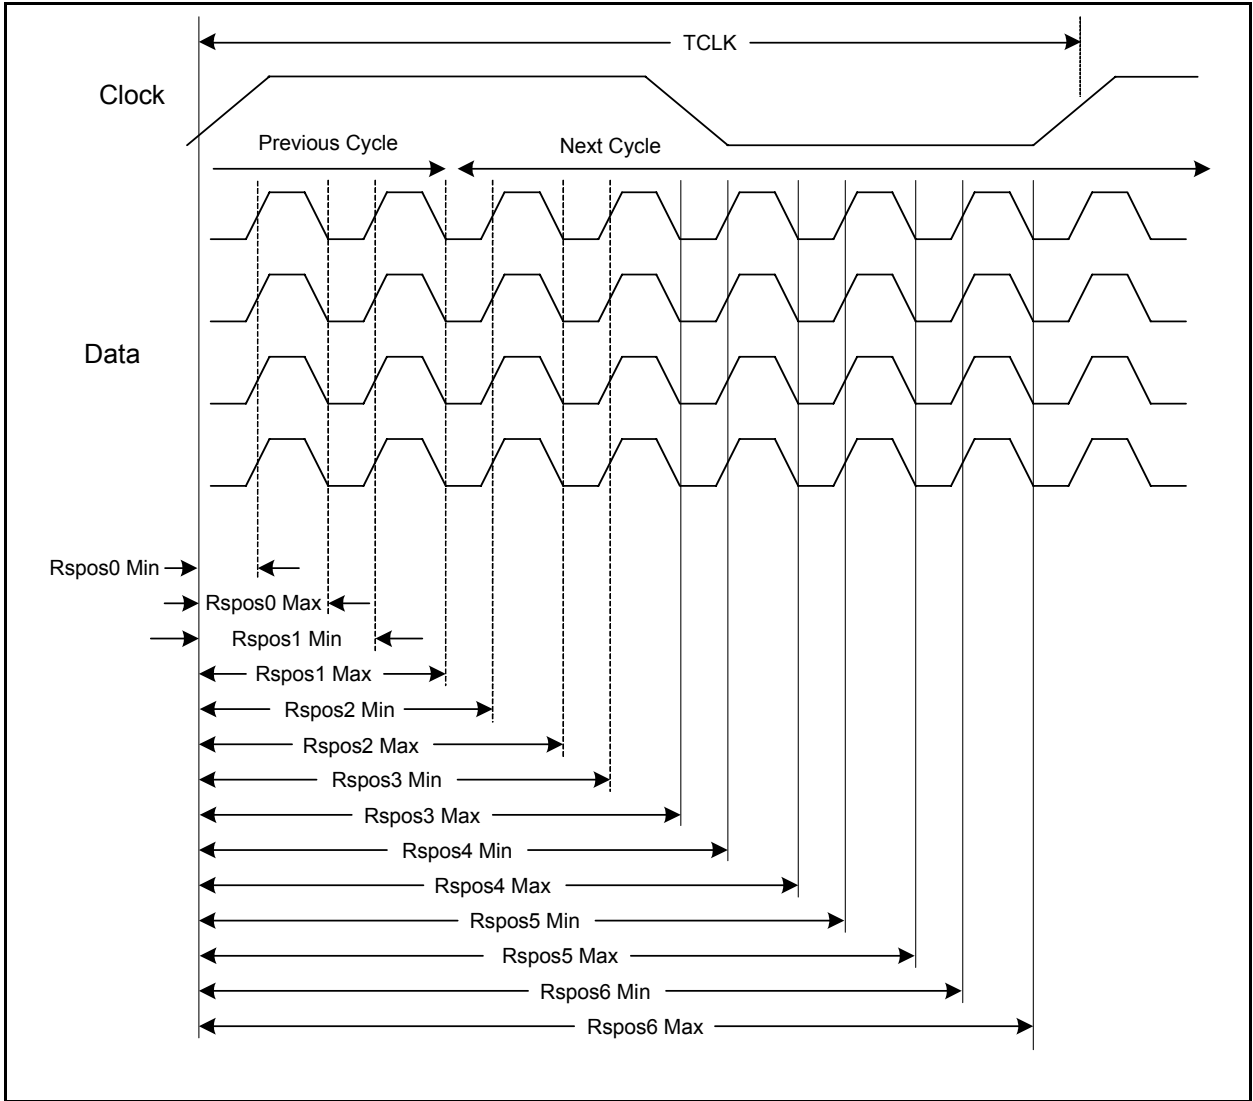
TCLK

Clock

Previous Cycle

Next Cycle

Data

Rspos0 Min

Rspos0 Max

Rspos1 Min

Rspos1 Max

Rspos2 Min

Rspos2 Max

Rspos3 Min

Rspos3 Max

Rspos4 Min

Rspos4 Max

Rspos5 Min

Rspos5 Max

Rspos6 Min

Rspos6 Max